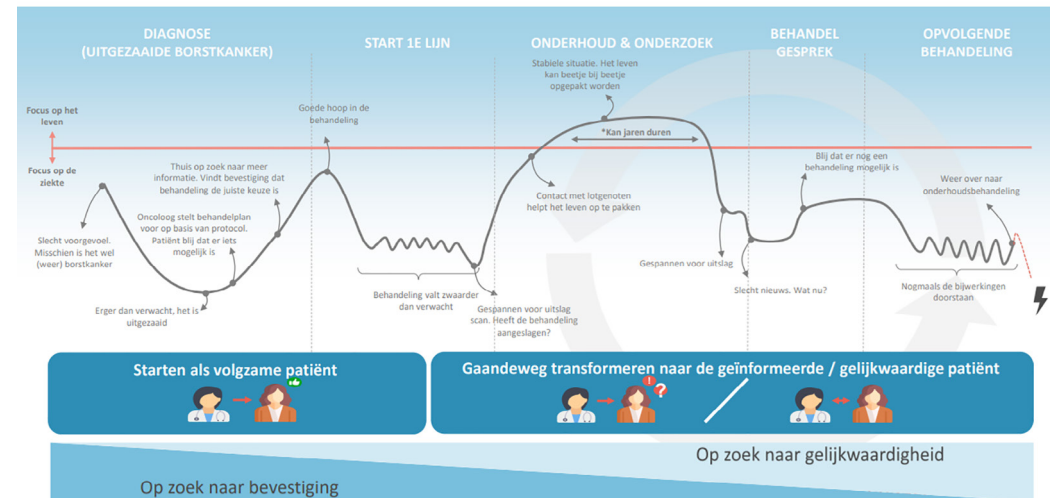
DIAGNOSE
(UITGEZAAIDE BORSTKANKER)

START 1E LIJN

ONDERHOUD & ONDERZOEK

BEHANDEL GESPREK

OPVOLGENDE BEHANDELING

Focus op het leven

Focus op de ziekte

Slecht voorgevoel. Misschien is het wel (weer) borstkanker

Erger dan verwacht, het is uitgezaaid

Oncoloog stelt behandelplan voor op basis van protocol. Patiënt blij dat er iets mogelijk is

Thuis op zoek naar meer informatie. Vindt bevestiging dat behandeling de juiste keuze is

Goede hoop in de behandeling

Behandeling valt zwaarder dan verwacht

Gespannen voor uitslag scan. Heeft de behandeling aangeslagen?

Contact met lotgenoten helpt het leven op te pakken

Stabiele situatie. Het leven kan beetje bij beetje opgepakt worden

*Kan jaren duren

Gespannen voor uitslag

Slecht nieuws. Wat nu?

Blij dat er nog een behandeling mogelijk is

Weer over naar onderhoudsbehandeling

Nogmaals de bijwerkingen doorstaan

Starten als volgzame patiënt

Gaandeweg transformeren naar de geïnformeerde / gelijkwaardige patiënt

Op zoek naar gelijkwaardigheid

Op zoek naar bevestiging